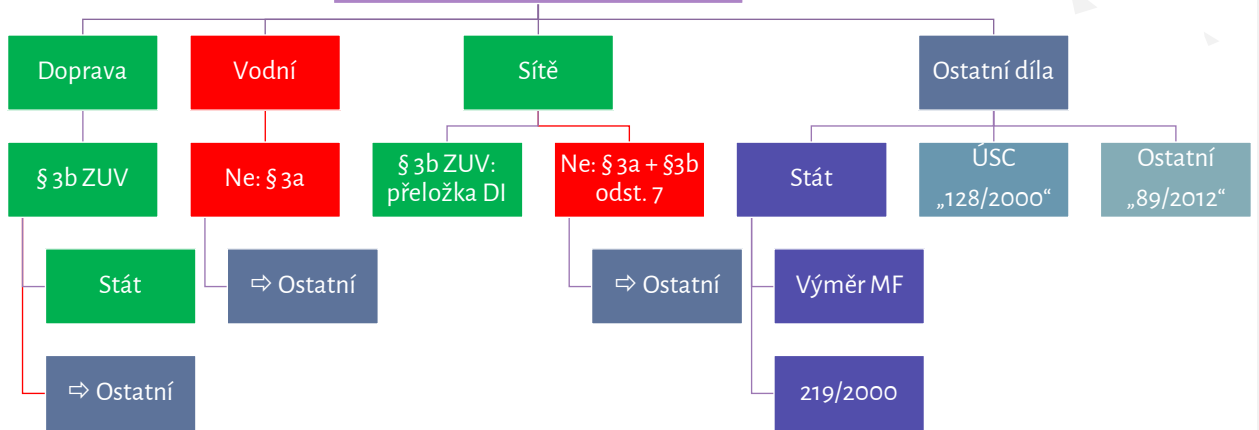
Doprava

Vodní

Sítě

Ostatní díla

§ 3b ZUV

Ne: § 3a

§ 3b ZUV: přeložka DI

Ne: § 3a + §3b odst. 7

Stát

ÚSC „128/2000“

Ostatní „89/2012“

Stát

⇨ Ostatní

⇨ Ostatní

Výměr MF

⇨ Ostatní

219/2000